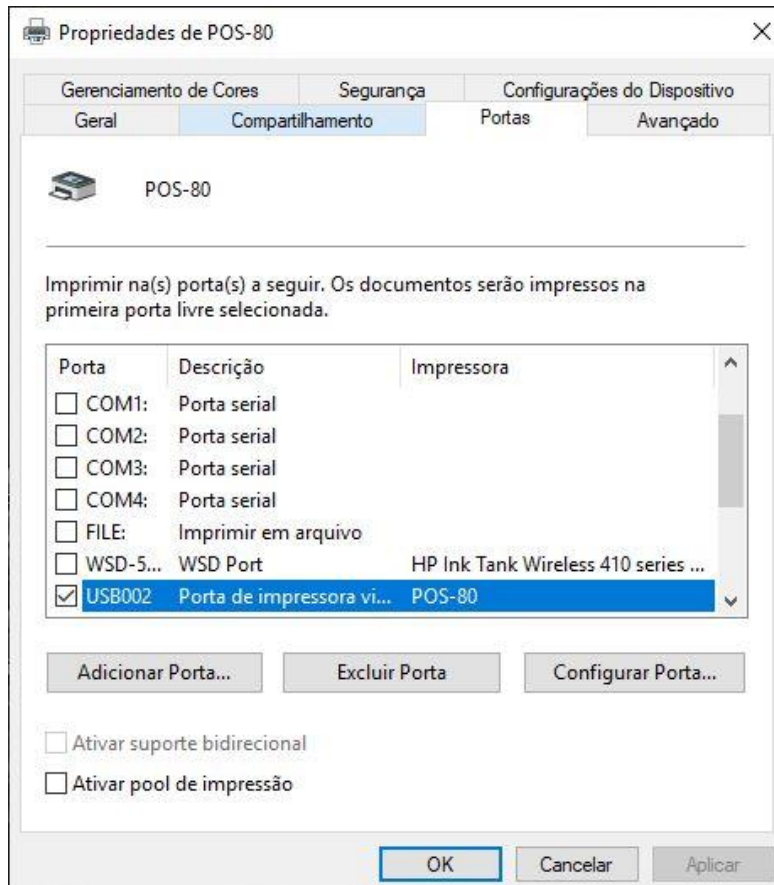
Propriedades de POS-80

×

Gerenciamento de Cores | Segurança | Configurações do Dispositivo
Geral | Compartilhamento | Portas | Avançado

POS-80

Imprimir na(s) porta(s) a seguir. Os documentos serão impressos na primeira porta livre selecionada.

| Porta | Descrição | Impressora |
|---|---|---|
| ☐ COM1: | Porta serial | |
| ☐ COM2: | Porta serial | |
| ☐ COM3: | Porta serial | |
| ☐ COM4: | Porta serial | |
| ☐ FILE: | Imprimir em arquivo | |
| ☐ WSD-5... | WSD Port | HP Ink Tank Wireless 410 series ... |
| ☑ USB002 | Porta de impressora vi... | POS-80 |

Adicionar Porta... | Excluir Porta | Configurar Porta...

☐ Ativar suporte bidirecional
☐ Ativar pool de impressão

OK | Cancelar | Aplicar